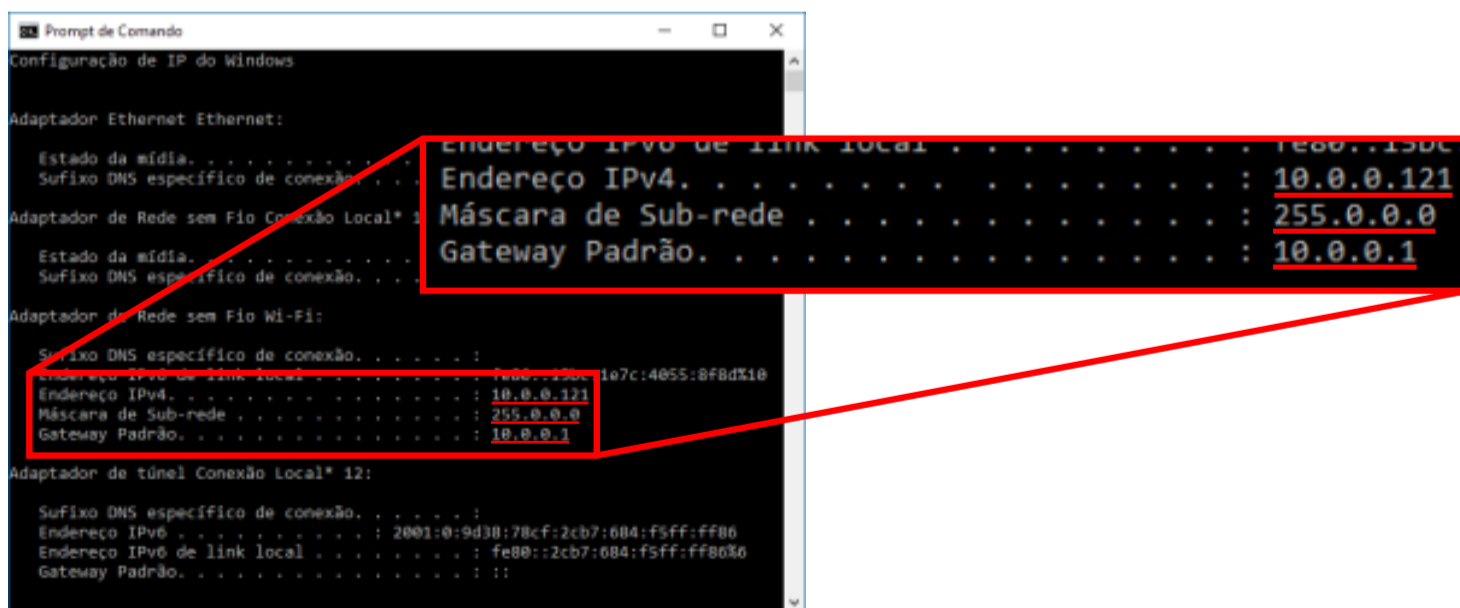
Prompt de Comando

Configuração de IP do Windows

Adaptador Ethernet Ethernet:

Estado da mídia. . . . . . . . . . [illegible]
Sufixo DNS específico de conexão. . . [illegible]

Adaptador de Rede sem Fio Conexão Local* 1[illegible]

Estado da mídia. . . . . . . . . . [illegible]
Sufixo DNS específico de conexão. . . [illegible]

Adaptador de Rede sem Fio Wi-Fi:

Sufixo DNS específico de conexão. . . . . . :
Endereço IPv6 de link local . . . . . . . . : fe80::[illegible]1e7c:4055:8f8d%10
Endereço IPv4. . . . . . . . . . . . . . : 10.0.0.121
Máscara de Sub-rede . . . . . . . . . . . : 255.0.0.0
Gateway Padrão. . . . . . . . . . . . . . : 10.0.0.1

Adaptador de túnel Conexão Local* 12:

Sufixo DNS específico de conexão. . . . . . :
Endereço IPv6 . . . . . . . . . . : 2001:0:9d38:78cf:2cb7:684:f5ff:ff86
Endereço IPv6 de link local . . . . . . . . : fe80::2cb7:684:f5ff:ff86%6
Gateway Padrão. . . . . . . . . . . . . . : ::

Endereço IPv6 de link local . . . . . . . . . fe80::15bc
Endereço IPv4. . . . . . . . . . . . . . : 10.0.0.121
Máscara de Sub-rede . . . . . . . . . . . : 255.0.0.0
Gateway Padrão. . . . . . . . . . . . . . : 10.0.0.1